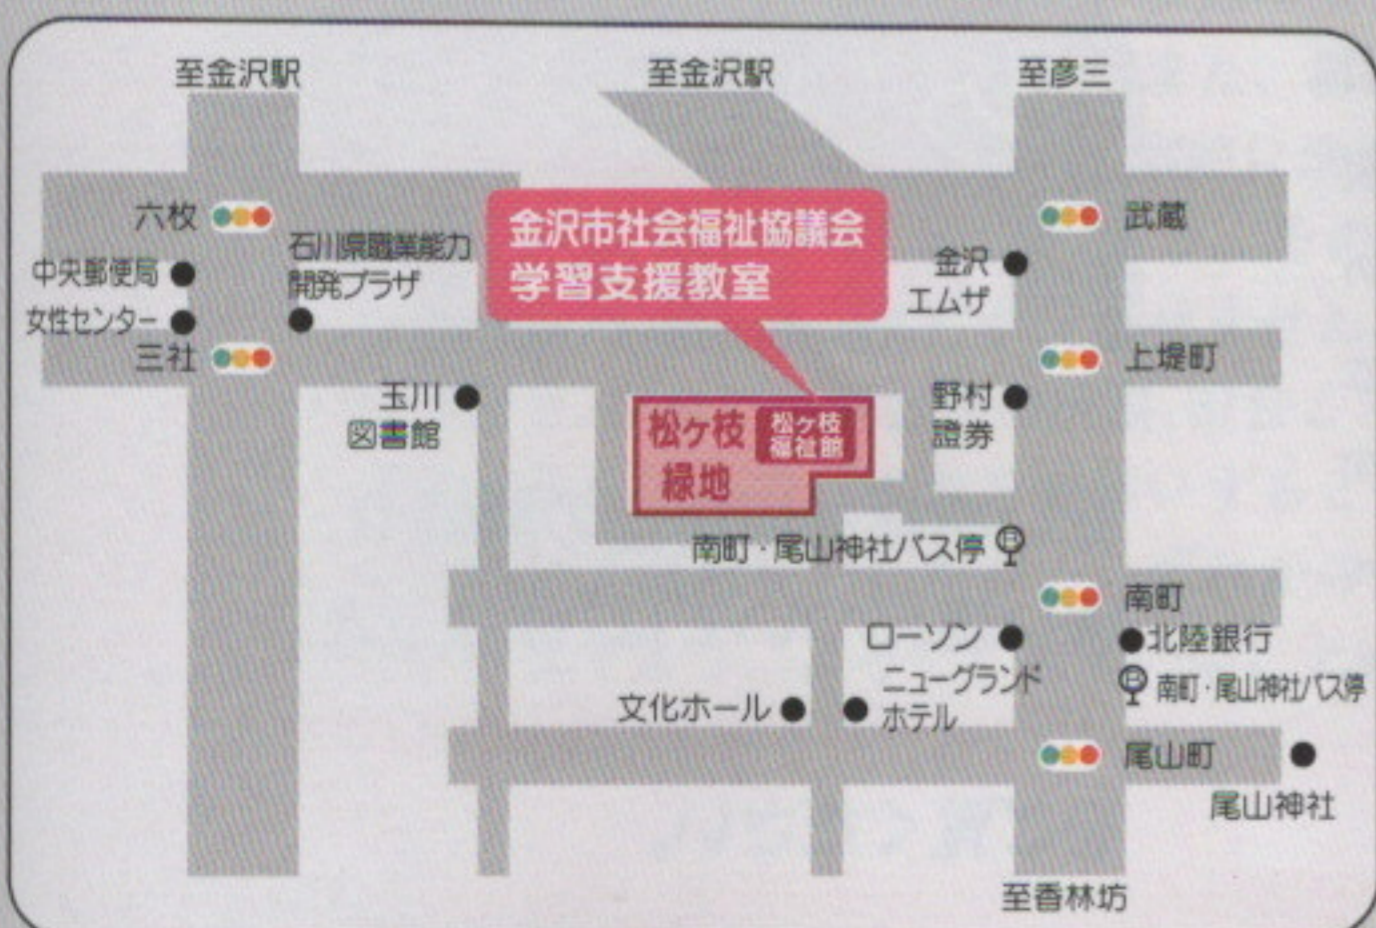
至金沢駅

至金沢駅

至彦三

六枚

石川県職業能力開発プラザ

金沢市社会福祉協議会
学習支援教室

武蔵

中央郵便局

女性センター

金沢エムザ

三社

上堤町

玉川図書館

野村證券

松ヶ枝緑地

松ヶ枝福祉館

南町・尾山神社バス停

南町

ローソン

北陸銀行

ニューグランドホテル

南町・尾山神社バス停

文化ホール

尾山町

尾山神社

至香林坊